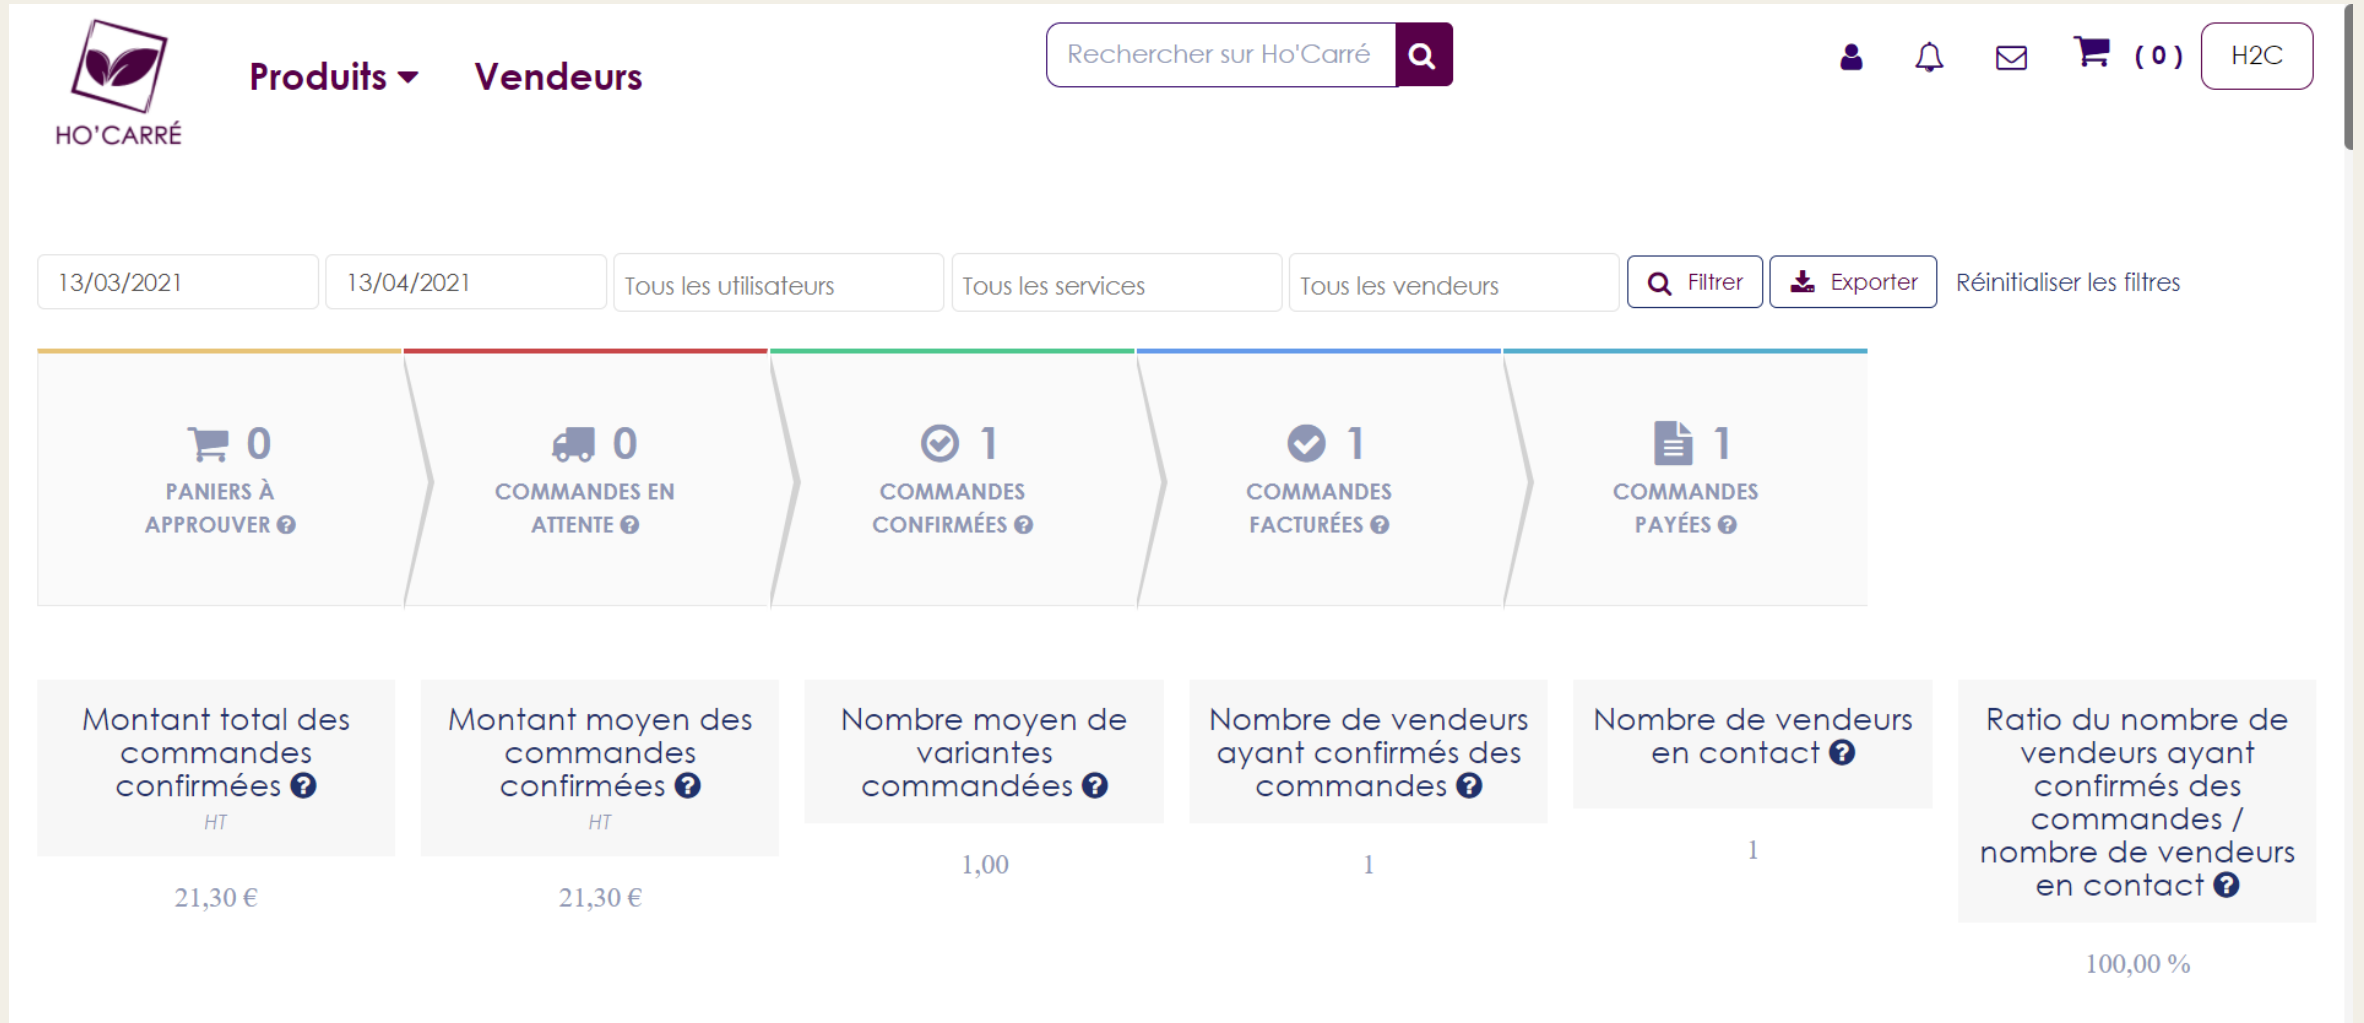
HO'CARRÉ

Produits Vendeurs

Rechercher sur Ho'Carré

( 0 ) H2C

13/03/2021 13/04/2021 Tous les utilisateurs Tous les services Tous les vendeurs Filtrer Exporter Réinitialiser les filtres

0
PANIERS À APPROUVER

0
COMMANDES EN ATTENTE

1
COMMANDES CONFIRMÉES

1
COMMANDES FACTURÉES

1
COMMANDES PAYÉES

Montant total des commandes confirmées
HT
21,30 €

Montant moyen des commandes confirmées
HT
21,30 €

Nombre moyen de variantes commandées
1,00

Nombre de vendeurs ayant confirmés des commandes
1

Nombre de vendeurs en contact
1

Ratio du nombre de vendeurs ayant confirmés des commandes / nombre de vendeurs en contact
100,00 %